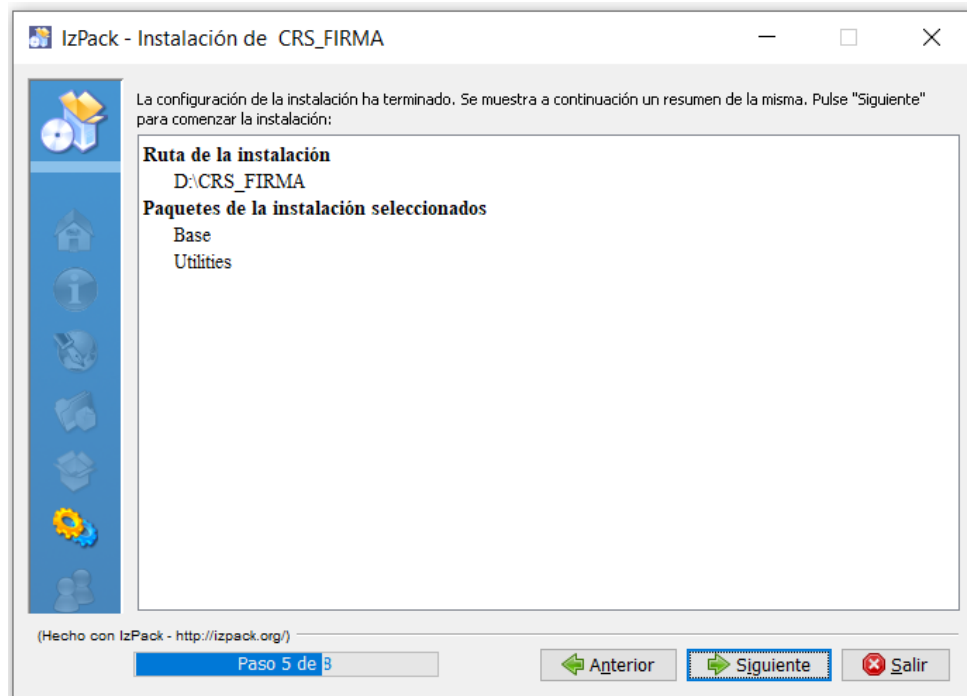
IzPack - Instalación de CRS_FIRMA

La configuración de la instalación ha terminado. Se muestra a continuación un resumen de la misma. Pulse "Siguiente" para comenzar la instalación:

Ruta de la instalación
D:\CRS_FIRMA
Paquetes de la instalación seleccionados
Base
Utilities

(Hecho con IzPack - http://izpack.org/)

Paso 5 de 8

Anterior
Siguiente
Salir